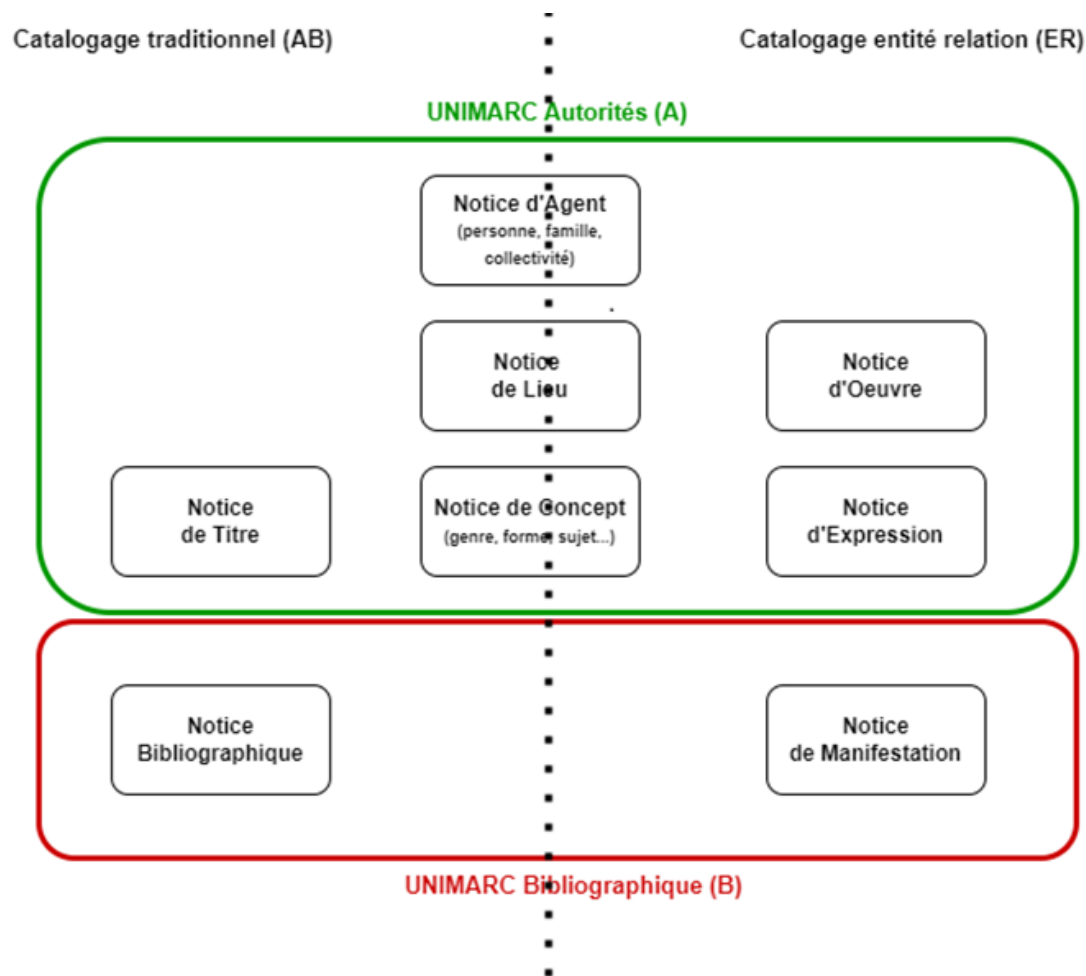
Catalogage traditionnel (AB)

Catalogage entité relation (ER)

UNIMARC Autorités (A)

Notice d'Agent
(personne, famille, collectivité)

Notice de Lieu

Notice d'Oeuvre

Notice de Titre

Notice de Concept
(genre, forme, sujet...)

Notice d'Expression

Notice Bibliographique

Notice de Manifestation

UNIMARC Bibliographique (B)